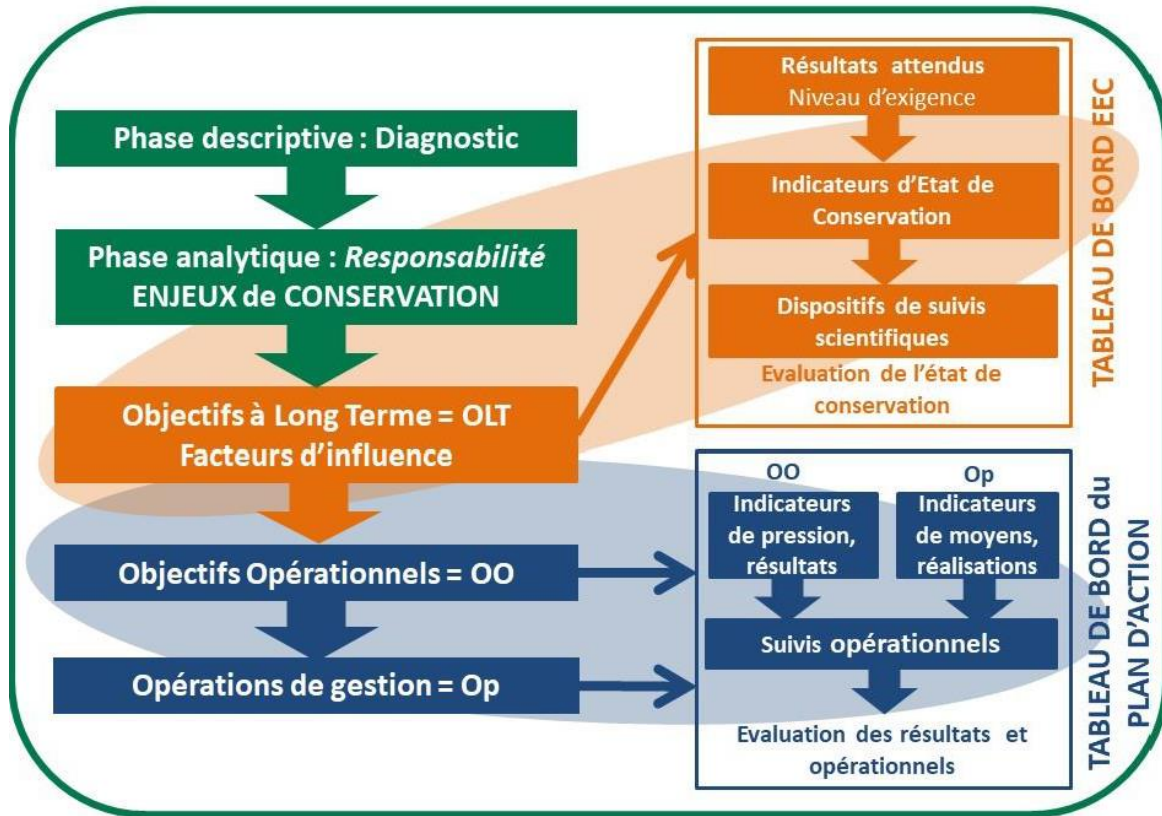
Phase descriptive : Diagnostic

Phase analytique : *Responsabilité*
ENJEUX de CONSERVATION

Objectifs à Long Terme = OLT
Facteurs d'influence

Objectifs Opérationnels = OO

Opérations de gestion = Op

Résultats attendus
Niveau d'exigence

Indicateurs d'Etat de Conservation

Dispositifs de suivis scientifiques

Evaluation de l'état de conservation

TABLEAU DE BORD EEC

OO
Indicateurs de pression, résultats

Op
Indicateurs de moyens, réalisations

Suivis opérationnels

Evaluation des résultats et opérationnels

TABLEAU DE BORD du PLAN D'ACTION